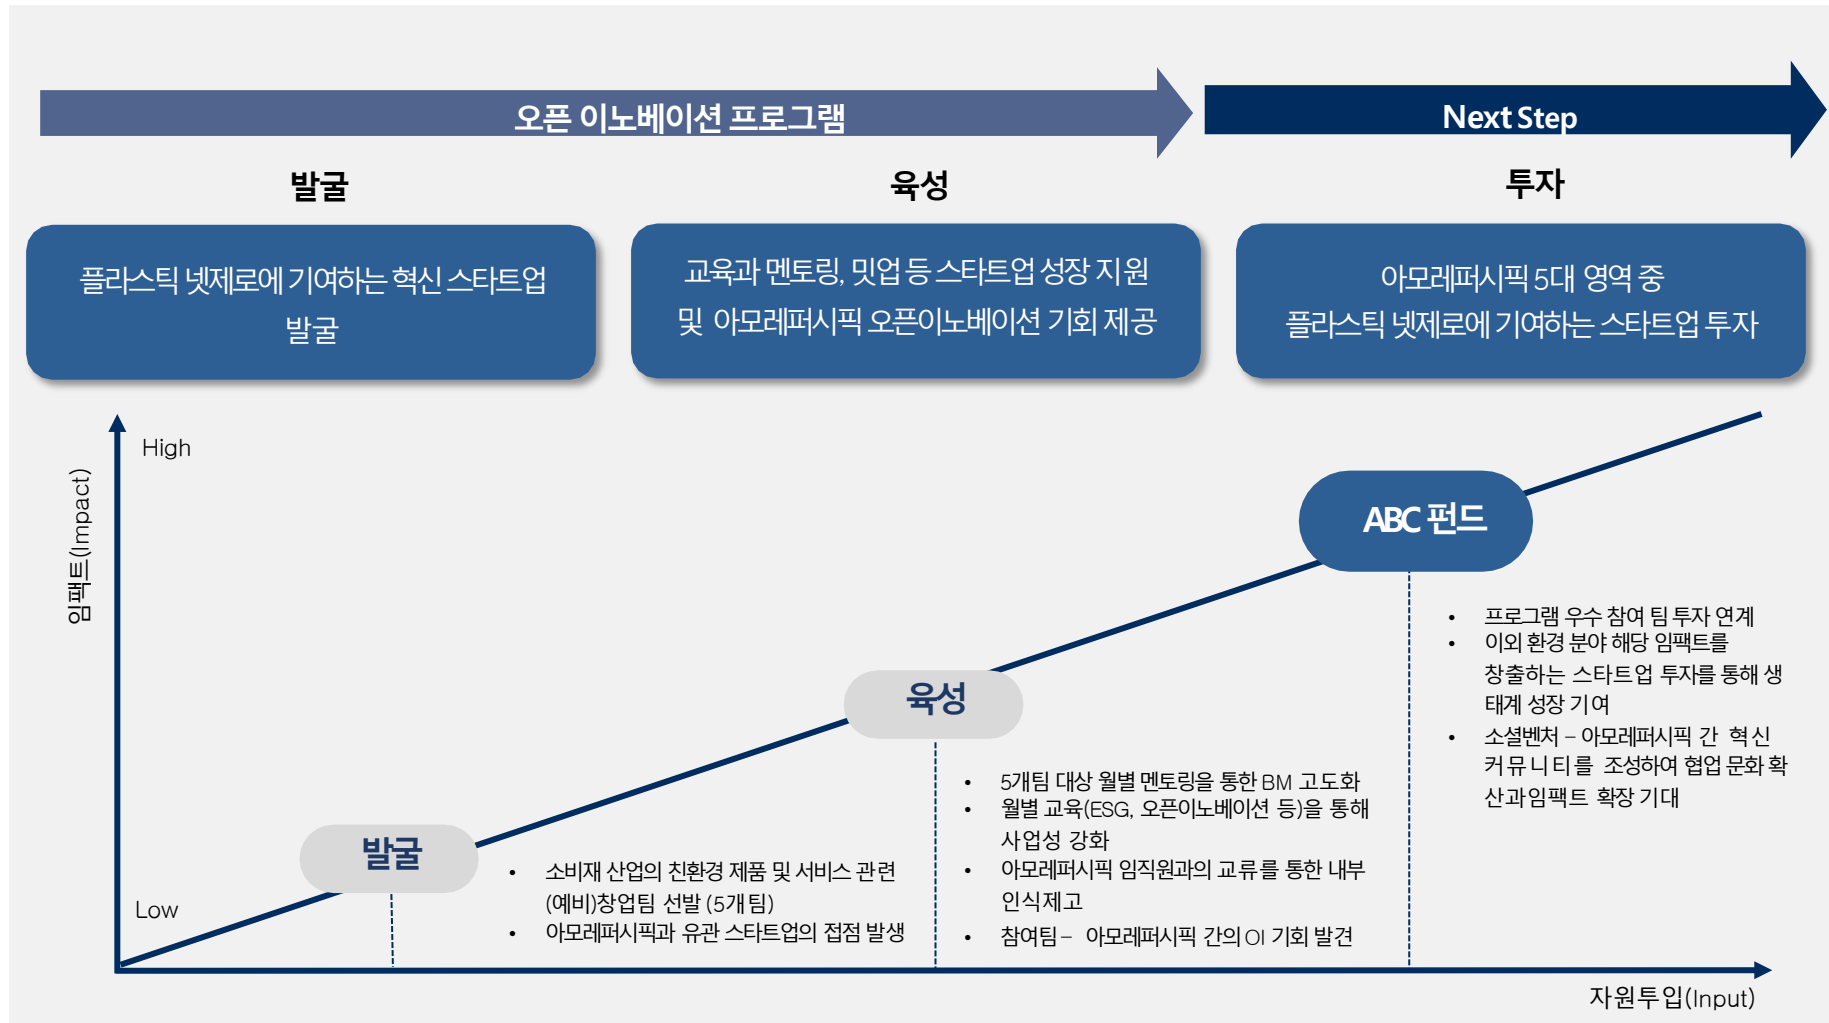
오픈 이노베이션 프로그램

Next Step

발굴

육성

투자

플라스틱 넷제로에 기여하는 혁신 스타트업 발굴

교육과 멘토링, 밋업 등 스타트업 성장 지원 및 아모레퍼시픽 오픈이노베이션 기회 제공

아모레퍼시픽 5대 영역 중 플라스틱 넷제로에 기여하는 스타트업 투자

임팩트(Impact)

High

Low

ABC 펀드

육성

발굴

- 프로그램 우수 참여 팀 투자 연계
- 이외 환경 분야 해당 임팩트를 창출하는 스타트업 투자를 통해 생태계 성장 기여
- 소셜벤처 – 아모레퍼시픽 간 혁신 커뮤니티를 조성하여 협업 문화 확산과임팩트 확장 기대

- 5개팀 대상 월별 멘토링을 통한 BM 고도화
- 월별 교육(ESG, 오픈이노베이션 등)을 통해 사업성 강화
- 아모레퍼시픽 임직원과의 교류를 통한 내부 인식제고
- 참여팀 – 아모레퍼시픽 간의 OI 기회 발견

- 소비재 산업의 친환경 제품 및 서비스 관련 (예비)창업팀 선발 (5개 팀)
- 아모레퍼시픽과 유관 스타트업의 접점 발생

자원투입(Input)